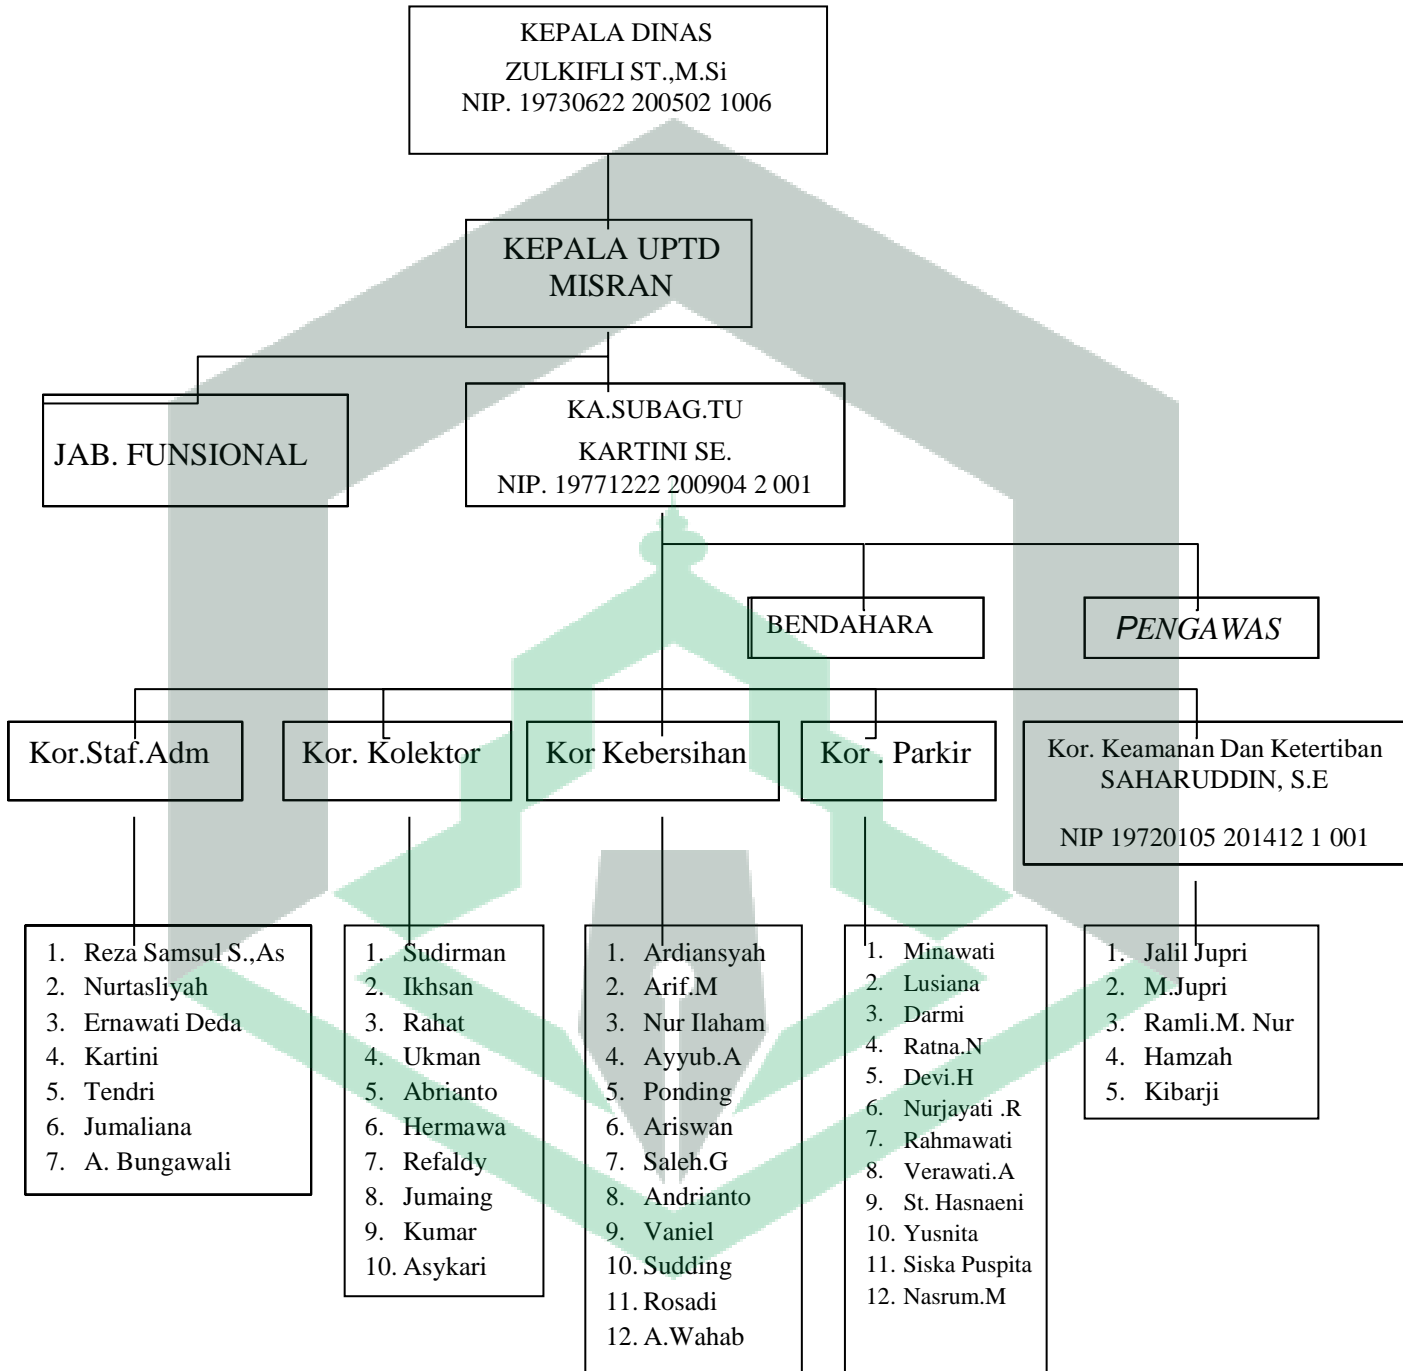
KEPALA DINAS
ZULKIFLI ST.,M.Si
NIP. 19730622 200502 1006

KEPALA UPTD
MISRAN

JAB. FUNSIONAL

KA.SUBAG.TU
KARTINI SE.
NIP. 19771222 200904 2 001

BENDAHARA

PENGAWAS

Kor.Staf.Adm

Kor. Kolektor

Kor Kebersihan

Kor . Parkir

Kor. Keamanan Dan Ketertiban
SAHARUDDIN, S.E
NIP 19720105 201412 1 001

1. Reza Samsul S.,As
2. Nurtasliyah
3. Ernawati Deda
4. Kartini
5. Tendri
6. Jumaliana
7. A. Bungawali

1. Sudirman
2. Ikhsan
3. Rahat
4. Ukman
5. Abrianto
6. Hermawa
7. Refaldy
8. Jumaing
9. Kumar
10. Asykari

1. Ardiansyah
2. Arif.M
3. Nur Ilaham
4. Ayyub.A
5. Ponding
6. Ariswan
7. Saleh.G
8. Andrianto
9. Vaniel
10. Sudding
11. Rosadi
12. A.Wahab

1. Minawati
2. Lusiana
3. Darmi
4. Ratna.N
5. Devi.H
6. Nurjayati .R
7. Rahmawati
8. Verawati.A
9. St. Hasnaeni
10. Yusnita
11. Siska Puspita
12. Nasrum.M

1. Jalil Jupri
2. M.Jupri
3. Ramli.M. Nur
4. Hamzah
5. Kibarji